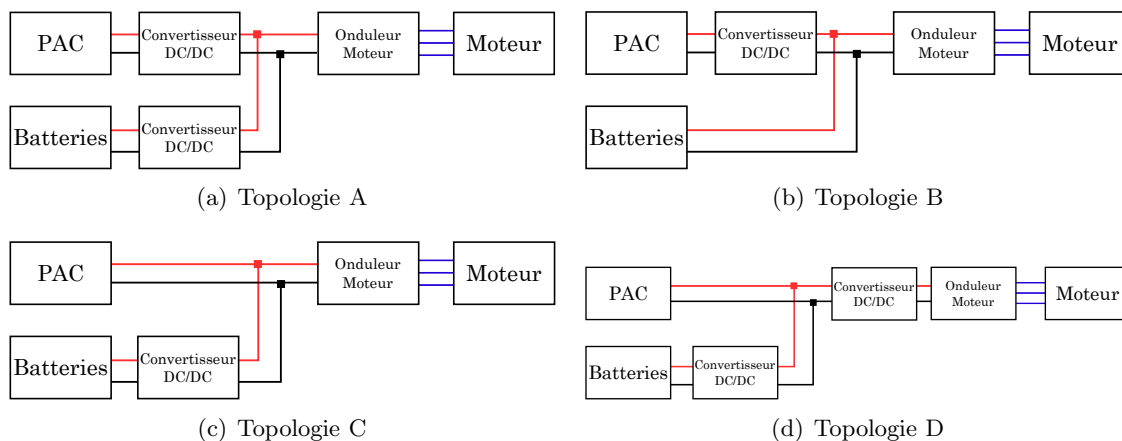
PAC
Convertisseur DC/DC
Onduleur Moteur
Moteur
Batteries
Convertisseur DC/DC

(a) Topologie A

PAC
Convertisseur DC/DC
Onduleur Moteur
Moteur
Batteries

(b) Topologie B

PAC
Onduleur Moteur
Moteur
Batteries
Convertisseur DC/DC

(c) Topologie C

PAC
Convertisseur DC/DC
Onduleur Moteur
Moteur
Batteries
Convertisseur DC/DC

(d) Topologie D